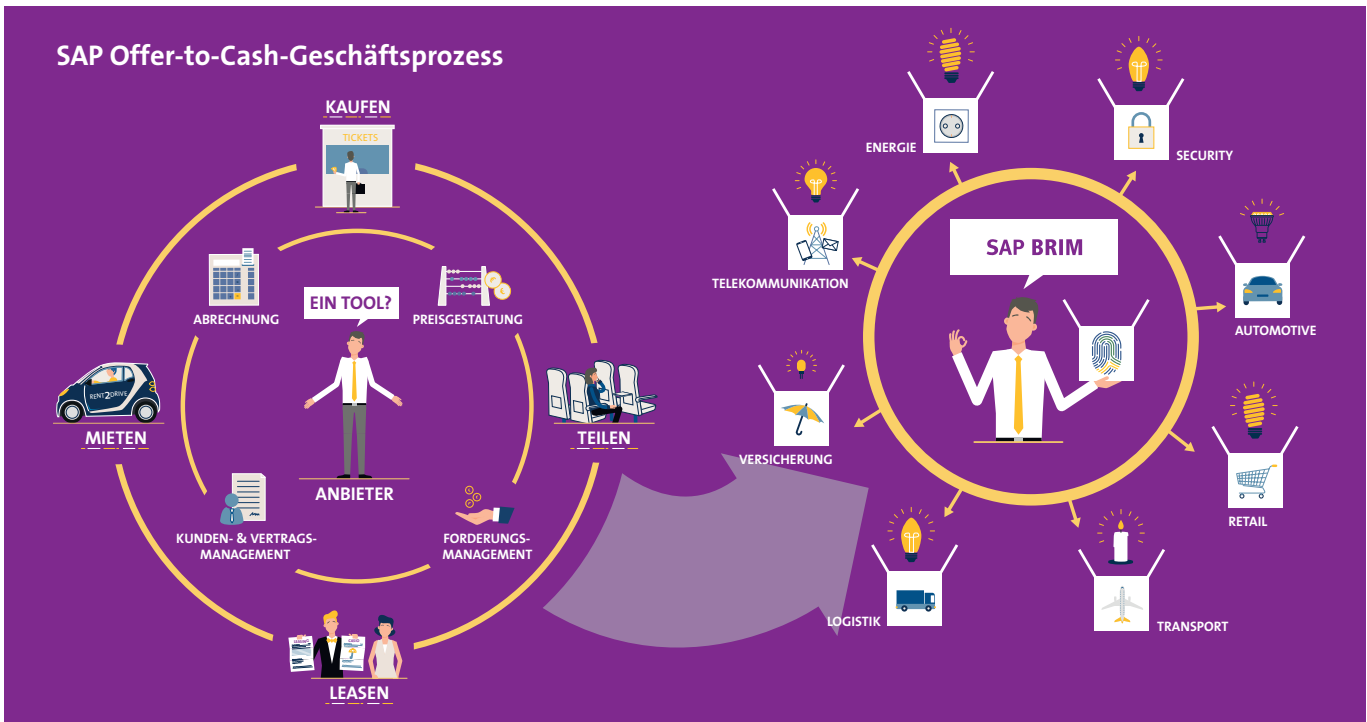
SAP Offer-to-Cash-Geschäftsprozess

KAUFEN

TICKETS

ABRECHNUNG

EIN TOOL?

PREISGESTALTUNG

RENT2DRIVE

MIETEN

TEILEN

ANBIETER

KUNDEN- & VERTRAGS-MANAGEMENT

FORDERUNGS-MANAGEMENT

LEASEN

ENERGIE

SECURITY

TELEKOMMUNIKATION

SAP BRIM

AUTOMOTIVE

VERSICHERUNG

RETAIL

LOGISTIK

TRANSPORT